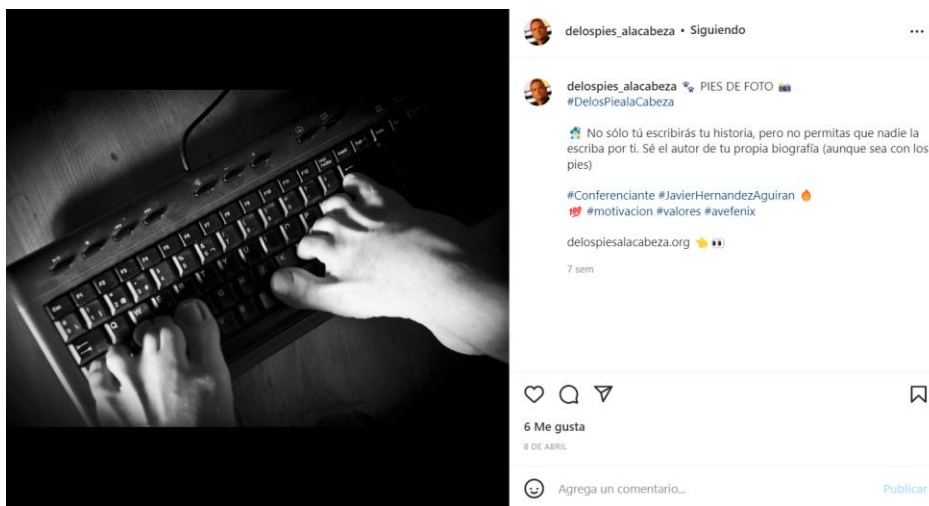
delospies_alacabeza • Siguiendo

...

delospies_alacabeza 🐾 PIES DE FOTO 📸 #DelosPiealaCabeza

🏠 No sólo tú escribirás tu historia, pero no permitas que nadie la escriba por ti. Sé el autor de tu propia biografía (aunque sea con los pies)

#Conferenciante #JavierHernandezAguiran 🔥
💯 #motivacion #valores #avefenix

delospiesalacabeza.org 👈 👀

7 sem

6 Me gusta

8 DE ABRIL

Agrega un comentario...

Publicar